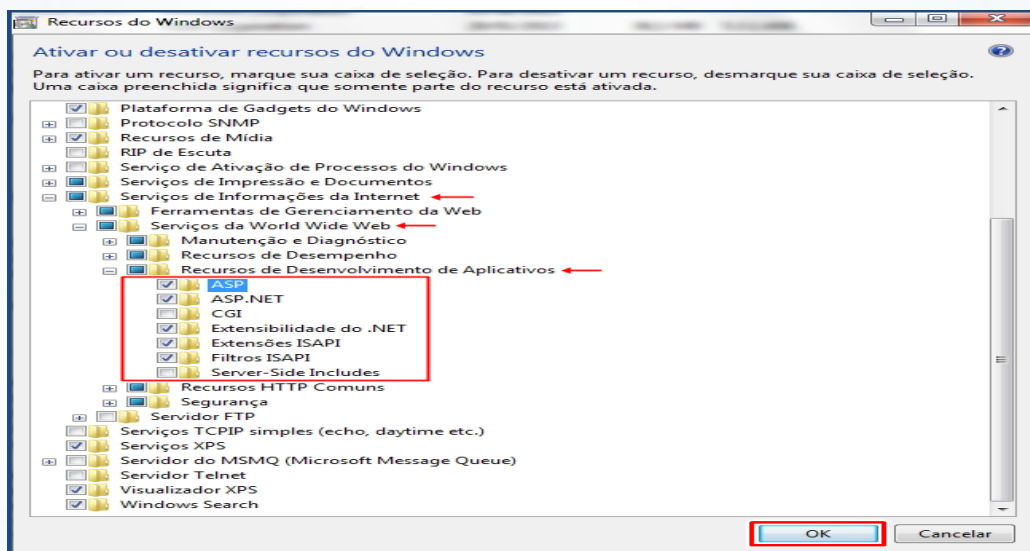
Recursos do Windows

Ativar ou desativar recursos do Windows

Para ativar um recurso, marque sua caixa de seleção. Para desativar um recurso, desmarque sua caixa de seleção. Uma caixa preenchida significa que somente parte do recurso está ativada.

Plataforma de Gadgets do Windows
Protocolo SNMP
Recursos de Mídia
RIP de Escuta
Serviço de Ativação de Processos do Windows
Serviços de Impressão e Documentos
Serviços de Informações da Internet
Ferramentas de Gerenciamento da Web
Serviços da World Wide Web
Manutenção e Diagnóstico
Recursos de Desempenho
Recursos de Desenvolvimento de Aplicativos
ASP
ASP.NET
CGI
Extensibilidade do .NET
Extensões ISAPI
Filtros ISAPI
Server-Side Includes
Recursos HTTP Comuns
Segurança
Servidor FTP
Serviços TCPIP simples (echo, daytime etc.)
Serviços XPS
Servidor do MSMQ (Microsoft Message Queue)
Servidor Telnet
Visualizador XPS
Windows Search

OK
Cancelar